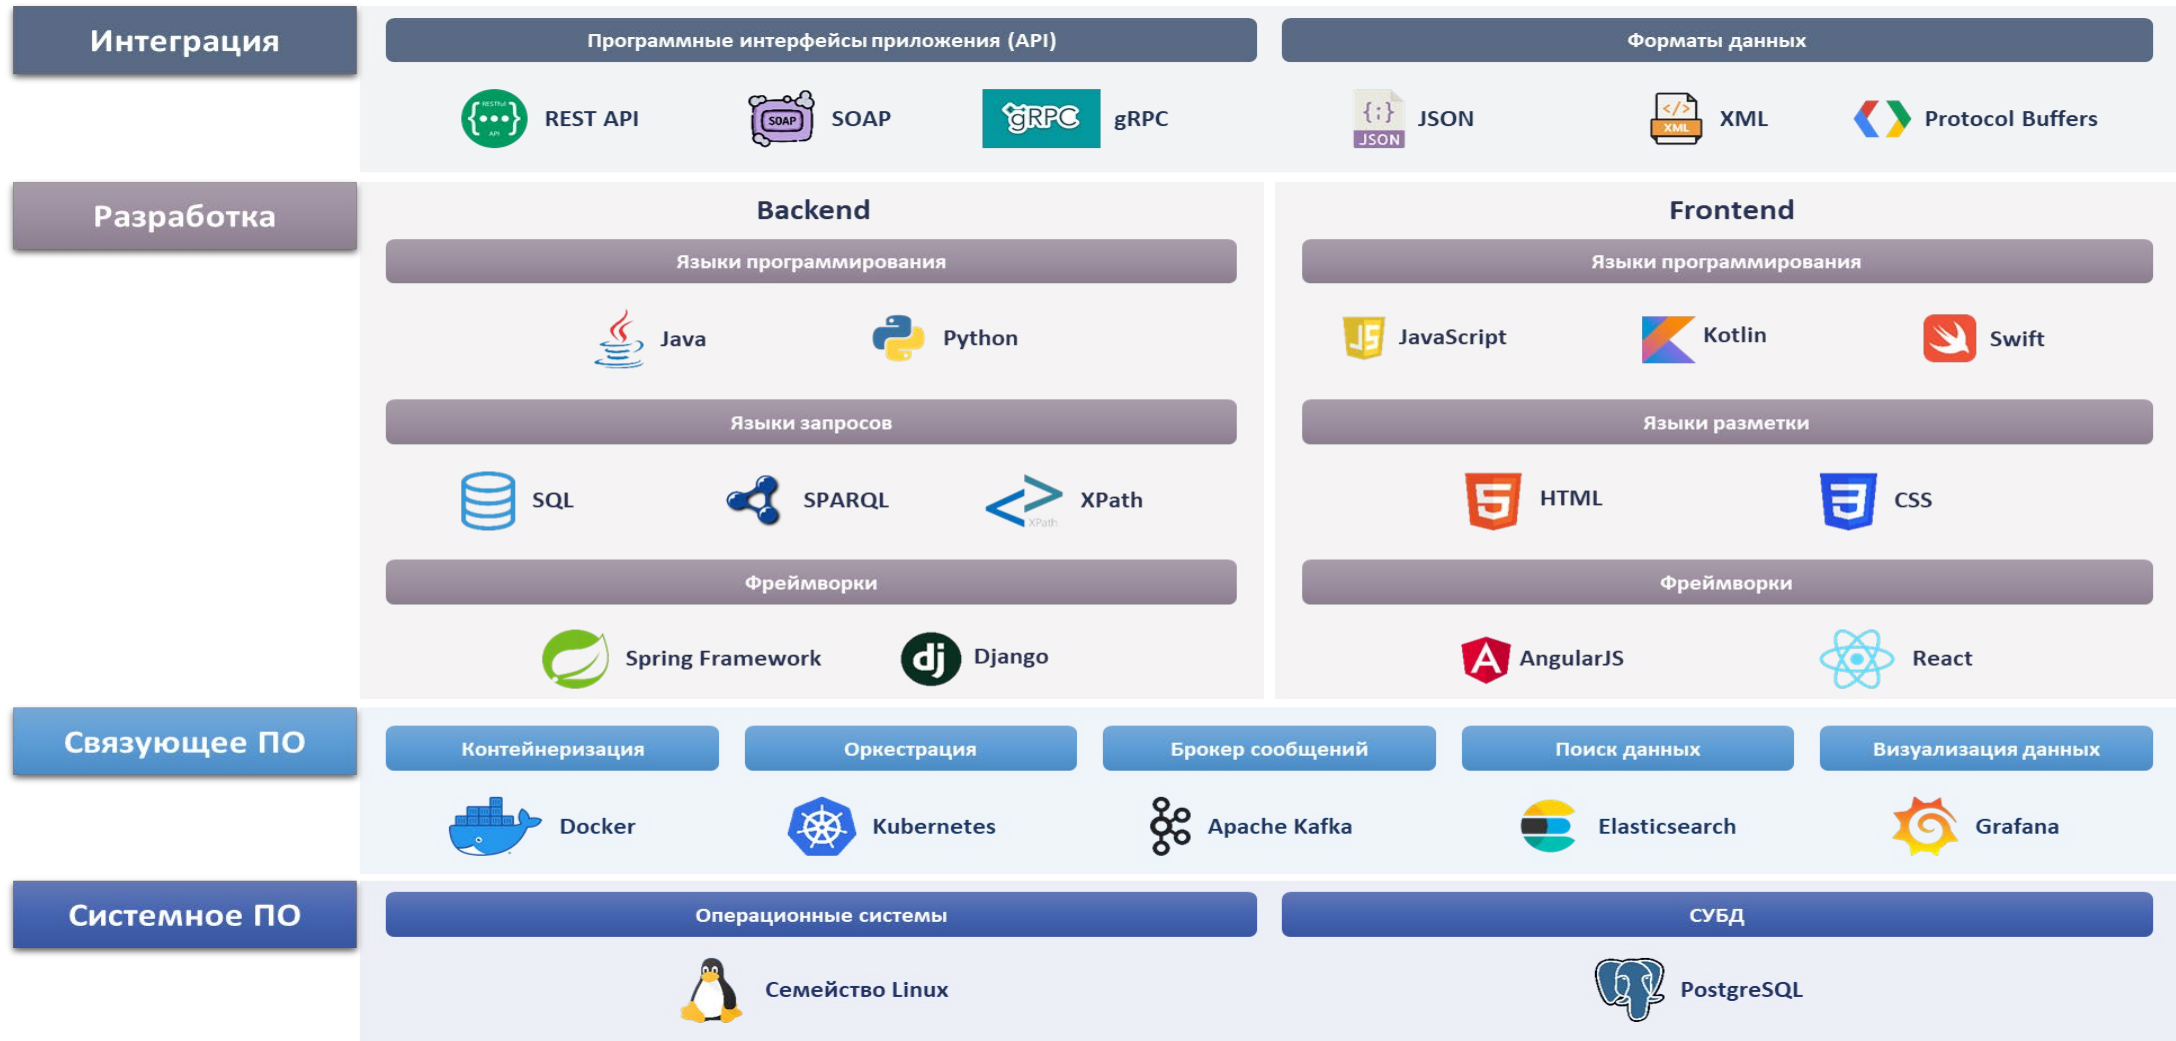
Интеграция

Программные интерфейсы приложения (API)

REST API SOAP gRPC gRPC

Форматы данных

JSON JSON XML XML Protocol Buffers

Разработка

Backend

Языки программирования

Java Python

Языки запросов

SQL SPARQL XPath

Фреймворки

Spring Framework Django

Frontend

Языки программирования

JavaScript Kotlin Swift

Языки разметки

HTML CSS

Фреймворки

AngularJS React

Связующее ПО

Контейнеризация

Docker

Оркестрация

Kubernetes

Брокер сообщений

Apache Kafka

Поиск данных

Elasticsearch

Визуализация данных

Grafana

Системное ПО

Операционные системы

Семейство Linux

СУБД

PostgreSQL